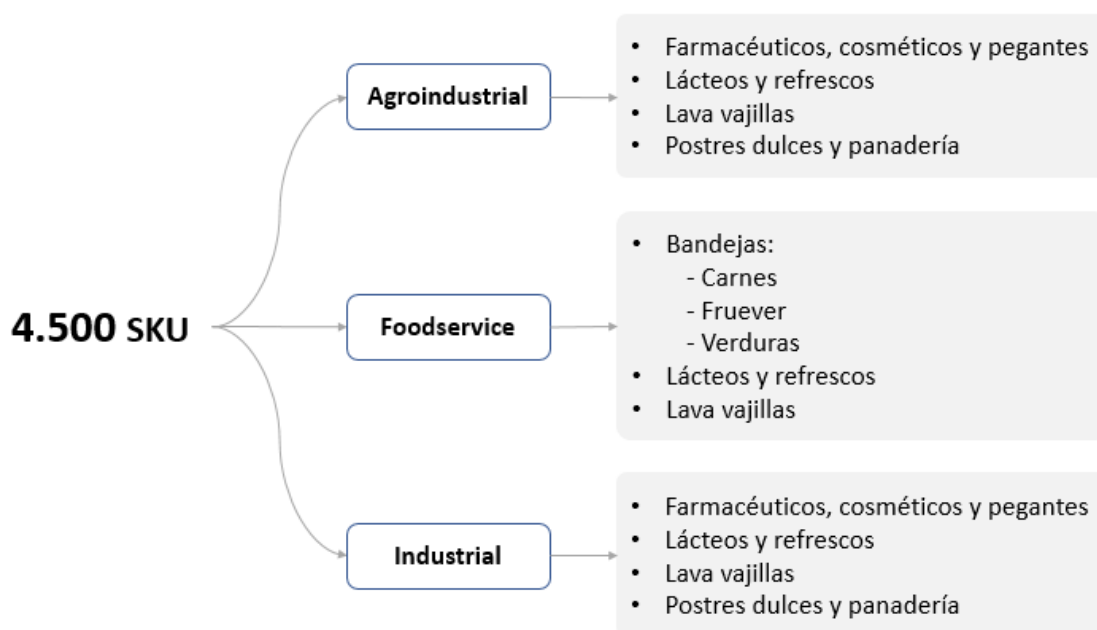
4.500 SKU

Agroindustrial

- Farmacéuticos, cosméticos y pegantes
- Lácteos y refrescos
- Lava vajillas
- Postres dulces y panadería

Foodservice

- Bandejas:
  - Carnes
  - Fruever
  - Verduras
- Lácteos y refrescos
- Lava vajillas

Industrial

- Farmacéuticos, cosméticos y pegantes
- Lácteos y refrescos
- Lava vajillas
- Postres dulces y panadería